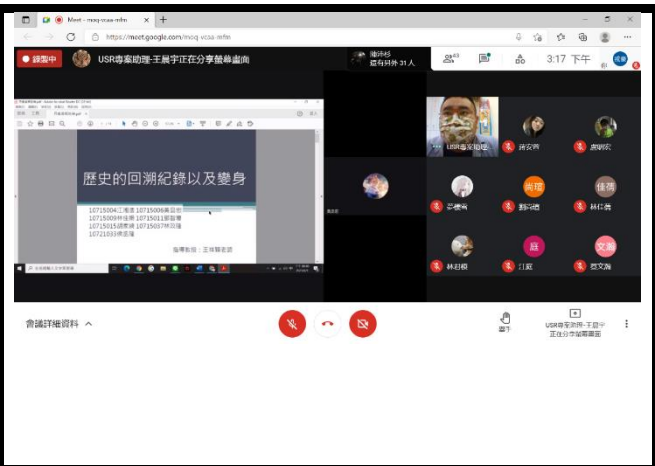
Meet - moq-vcsa-mfm
https://meet.google.com/moq-vcsa-mfm

錄製中 USR專案助理-王展宇正在分享螢幕畫面 陳沛杉 還有其他 31 人 43 3:17 下午

歷史的回溯紀錄以及變身

10715004 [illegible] 10715006 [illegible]
10715009 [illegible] 10715011 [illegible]
10715015 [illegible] 10715037 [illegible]
10721033 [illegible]

指導教授：王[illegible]老師

USR專案助理 蔣安齊 康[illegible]
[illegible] 尚瑄 佳蓓
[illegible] 劉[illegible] 林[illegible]
庭 文瀚
林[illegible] 江庭 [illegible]文瀚

會議詳細資料

舉手 USR專案助理-王展宇 正在分享螢幕畫面